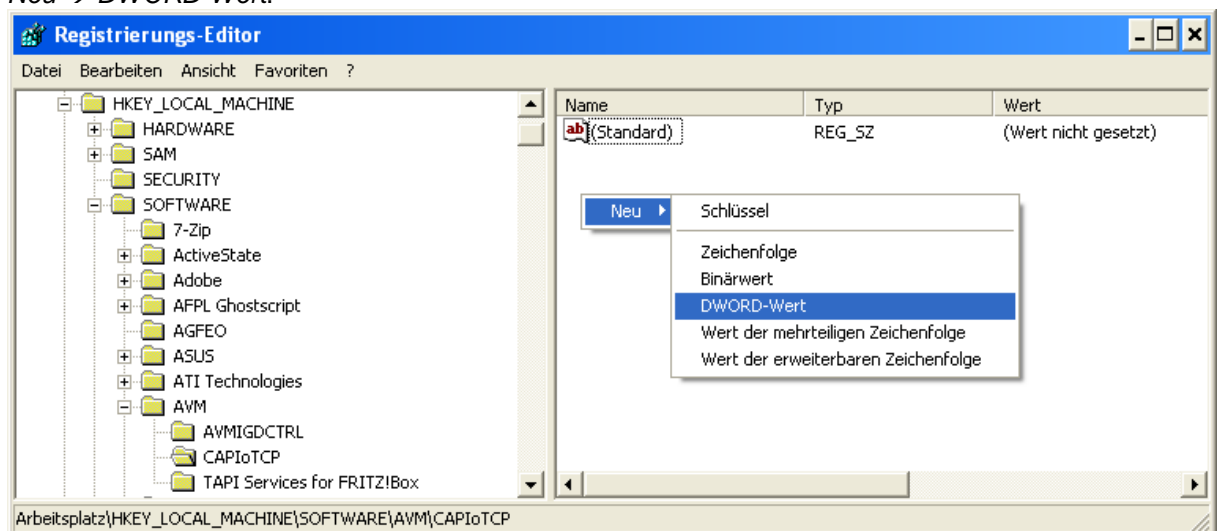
Neu → DWORD-Wert.

Registrierungs-Editor

Datei Bearbeiten Ansicht Favoriten ?

HKEY_LOCAL_MACHINE
HARDWARE
SAM
SECURITY
SOFTWARE
7-Zip
ActiveState
Adobe
AFPL Ghostscript
AGFEO
ASUS
ATI Technologies
AVM
AVMIGDCTRL
CAPIoTCP
TAPI Services for FRITZ!Box

| Name | Typ | Wert |
|---|---|---|
| (Standard) | REG_SZ | (Wert nicht gesetzt) |

Neu
Schlüssel
Zeichenfolge
Binärwert
DWORD-Wert
Wert der mehrteiligen Zeichenfolge
Wert der erweiterbaren Zeichenfolge

Arbeitsplatz\HKEY_LOCAL_MACHINE\SOFTWARE\AVM\CAPIoTCP